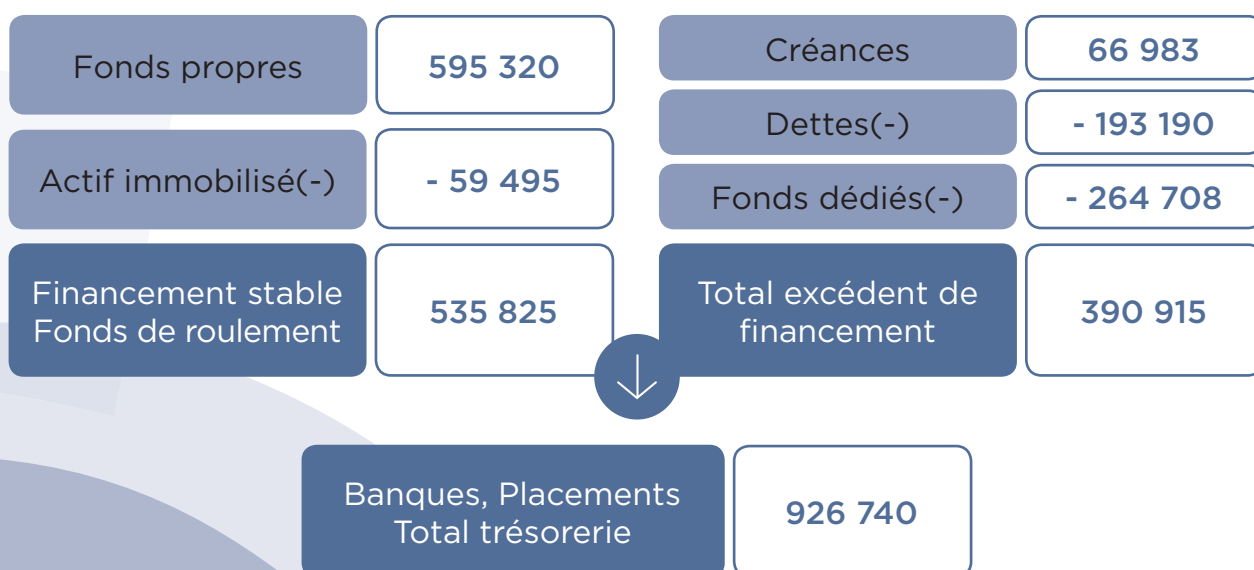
Fonds propres
595 320

Actif immobilisé(-)
- 59 495

Financement stable
Fonds de roulement
535 825

Créances
66 983

Dettes(-)
- 193 190

Fonds dédiés(-)
- 264 708

Total excédent de financement
390 915

Banques, Placements
Total trésorerie
926 740